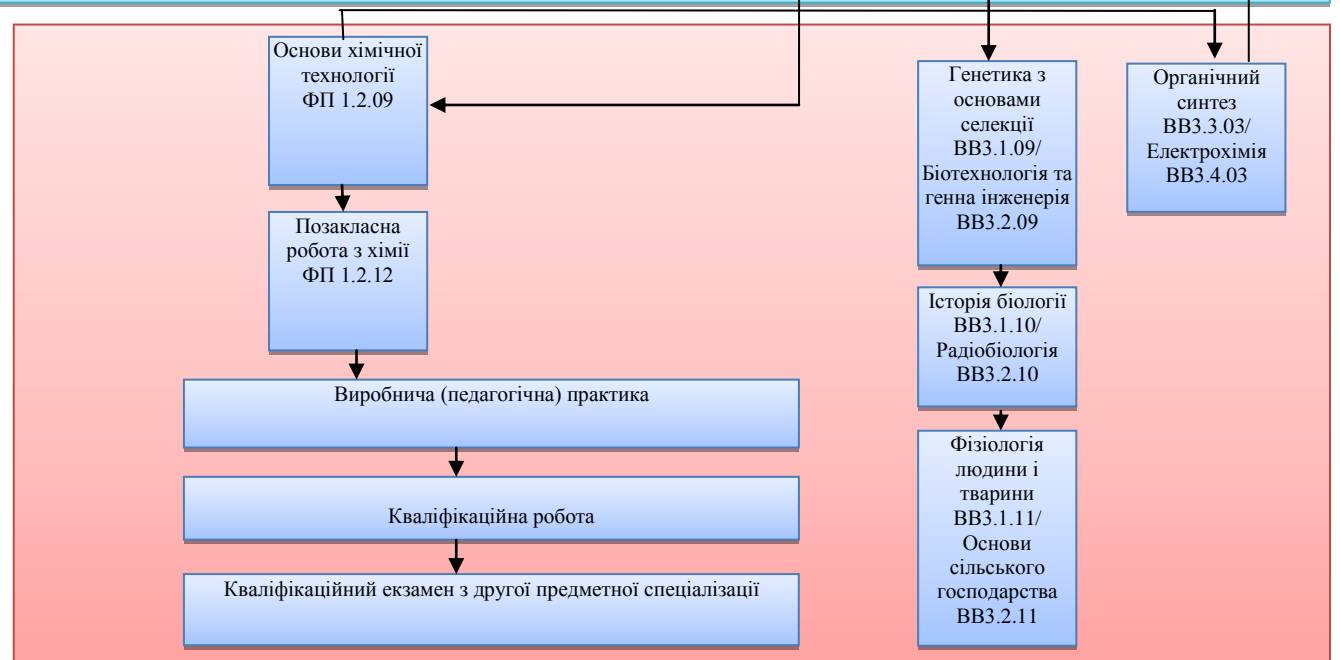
Основи хімічної технології ФП 1.2.09

Позакласна робота з хімії ФП 1.2.12

Виробнича (педагогічна) практика

Кваліфікаційна робота

Кваліфікаційний екзамен з другої предметної спеціалізації

Генетика з основами селекції ВВ3.1.09/ Біотехнологія та генна інженерія ВВ3.2.09

Історія біології ВВ3.1.10/ Радіобіологія ВВ3.2.10

Фізіологія людини і тварини ВВ3.1.11/ Основи сільського господарства ВВ3.2.11

Органічний синтез ВВ3.3.03/ Електрохімія ВВ3.4.03